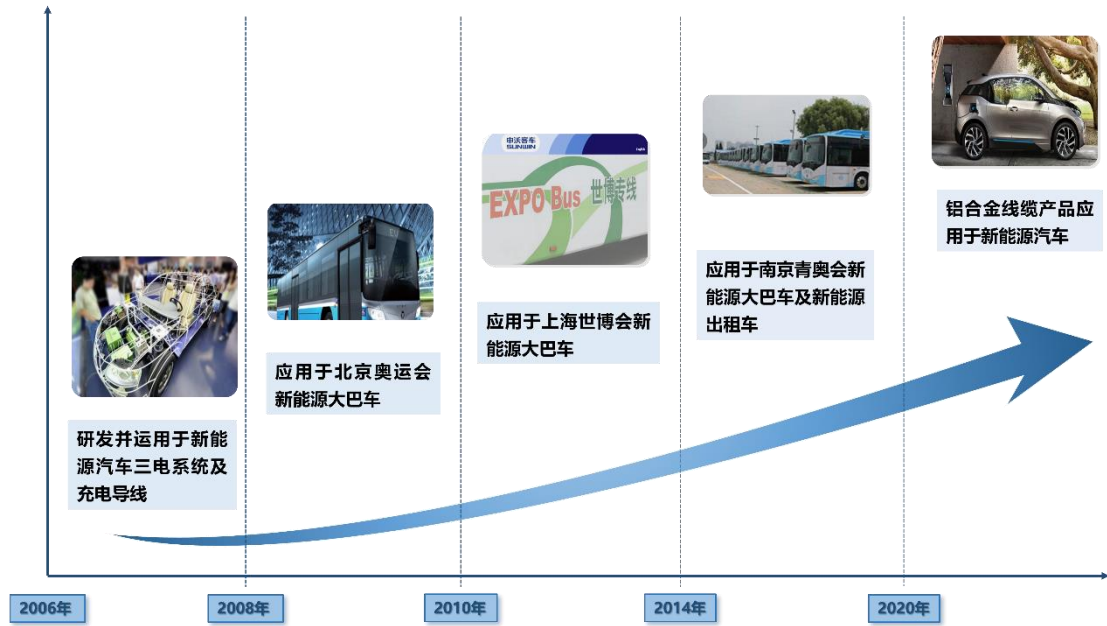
研发并运用于新能源汽车三电系统及充电导线

应用于北京奥运会新能源大巴车

申沃客车 SUNWIN

EXPO Bus 世博专线

应用于上海世博会新能源大巴车

应用于南京青奥会新能源大巴车及新能源出租车

铝合金线缆产品应用于新能源汽车

2006年

2008年

2010年

2014年

2020年